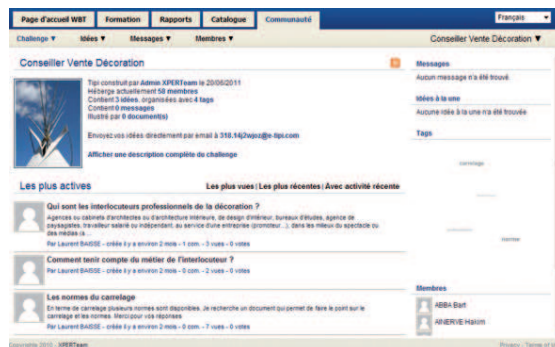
Page d'accueil WBT | Formation | Rapports | Catalogue | Communauté

Français

Challenge ▼ Idées ▼ Messages ▼ Membres ▼

Conseiller Vente Décoration ▼

Conseiller Vente Décoration

Tipi construit par Admin XPERTeam le 20/06/2011
Héberge actuellement 58 membres
Contient 3 idées, organisées avec 4 tags
Contient 0 messages
Illustré par 0 document(s)

Envoyez vos idées directement par email à 318.14j2wjoz@e-tipi.com

Afficher une description complète du challenge

Messages
Aucun message n'a été trouvé

Idées à la une
Aucune idée à la une n'a été trouvée

Tags

Les plus actives

Les plus vues | Les plus récentes | Avec activité récente

Qui sont les interlocuteurs professionnels de la décoration ?
Agences ou cabinets d'architectes ou d'architecture intérieure, de design d'intérieur, bureaux d'études, agence de paysagistes, travailleur salarié ou indépendant, au service d'une entreprise (promoteur...), dans les métiers du spectacle ou des médias (a...
Par Laurent BAISSE – créée il y a environ 2 mois – 1 com. – 3 vues – 0 votes

Comment tenir compte du métier de l'interlocuteur ?
Par Laurent BAISSE – créée il y a environ 2 mois – 0 com. – 2 vues – 0 votes

Les normes du carrelage
En terme de carrelage plusieurs normes sont disponibles. Je recherche un document qui permet de faire le point sur le carrelage et les normes. Merci pour vos réponses
Par Laurent BAISSE – créée il y a environ 2 mois – 0 com. – 7 vues – 0 votes

Membres
ABBA Bart
ANERVE Hakim

Copyright 2011 - XPERTeam